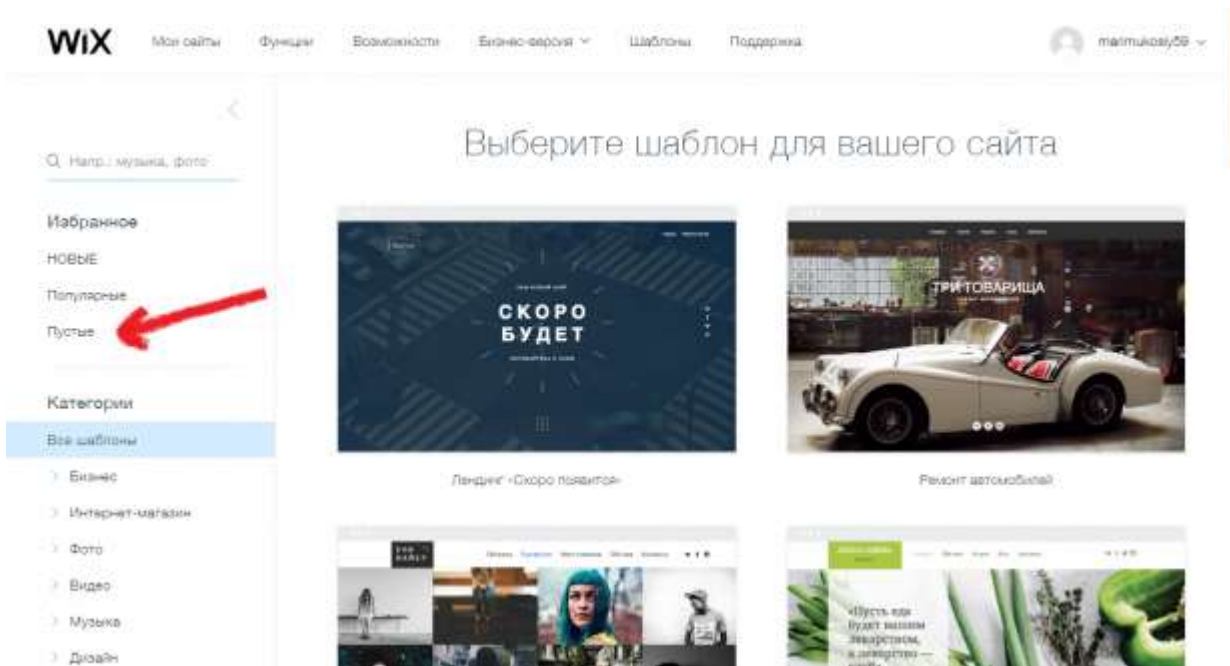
WiX Мои сайты Функции Возможности Бизнес-версия Шаблоны Поддержка maimukosiy59

Q Напр.: музыка, фото

Избранное
НОВЫЕ
Популярные
Пустые

Категории
Все шаблоны
Бизнес
Интернет-магазин
Фото
Видео
Музыка
Дизайн

Выберите шаблон для вашего сайта

СКОРО БУДЕТ

Лендинг «Скоро появится»

ТРИ ТОВАРИЩА

Ремонт автомобилей

«Пусть еда будет вашим лекарством, а лекарство — едой»